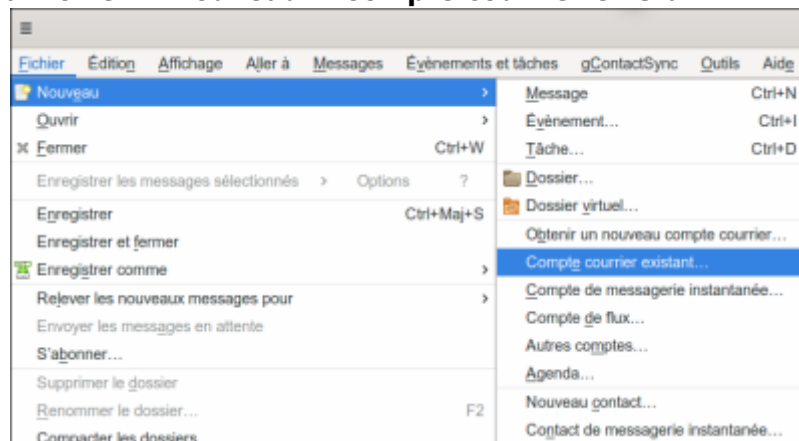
≡

Fichier Édition Affichage Aller à Messages Évènements et tâches gContactSync Outils Aide

Nouveau ›
Ouvrir ›
Fermer Ctrl+W
Enregistrer les messages sélectionnés › Options ?
Enregistrer Ctrl+Maj+S
Enregistrer et fermer
Enregistrer comme ›
Relever les nouveaux messages pour ›
Envoyer les messages en attente
S'abonner…
Supprimer le dossier
Renommer le dossier… F2
Compacter les dossiers

Message Ctrl+N
Évènement… Ctrl+I
Tâche… Ctrl+D
Dossier…
Dossier virtuel…
Obtenir un nouveau compte courrier…
Compte courrier existant…
Compte de messagerie instantanée…
Compte de flux…
Autres comptes…
Agenda…
Nouveau contact…
Contact de messagerie instantanée…